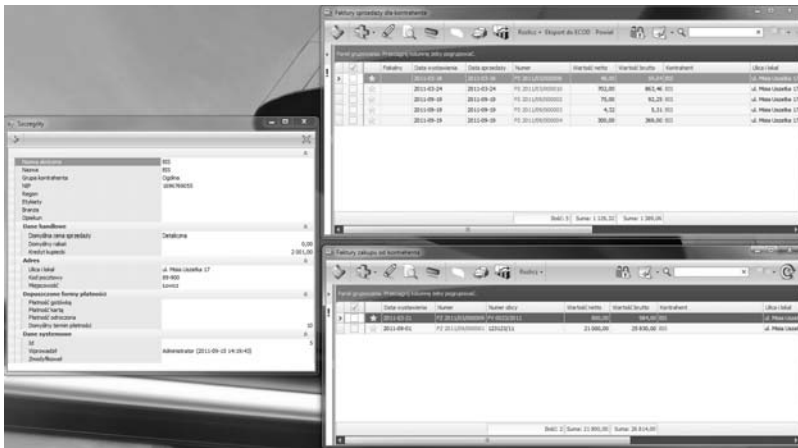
Faktury sprzedaży dla kontrahenta

Rozlicz • Eksport do ECOD • Powiel

Panel grupowania. Przeciągnij kolumnę tutaj aby pogrupować.

| | Paragon | Data wystawienia | Data sprzedaży | Numer | Wartość netto | Wartość brutto | Kontrahent | Ulica i lokal |
|---|---|---|---|---|---|---|---|---|
| ★ | | 2011-03-16 | 2011-03-16 | FS 2011/03/000006 | 46,00 | 54,24 | BIS | ul. Mesa Uszatka 17 |
| | | 2011-03-24 | 2011-03-24 | FS 2011/03/000010 | 702,00 | 863,46 | BIS | ul. Mesa Uszatka 17 |
| | | 2011-09-19 | 2011-09-19 | FS 2011/09/000002 | 75,00 | 92,25 | BIS | ul. Mesa Uszatka 17 |
| | | 2011-09-19 | 2011-09-19 | FS 2011/09/000003 | 4,32 | 5,31 | BIS | ul. Mesa Uszatka 17 |
| | | 2011-09-19 | 2011-09-19 | FS 2011/09/000004 | 300,00 | 369,00 | BIS | ul. Mesa Uszatka 17 |

Ilość: 5 Suma: 1 126,32 Suma: 1 385,06

Szczegóły

Nazwa skrócona BIS
Nazwa BIS
Grupa kontrahenta Ogólna
NIP 1696769255
Region
Etykiety
Branże
Opiekun
Dane handlowe
Domyślna cena sprzedaży Detaliczna
Domyślny rabat 0,00
Kredyt kupiecki 2 001,00
Adres
Ulica i lokal ul. Misia Uszatka 17
Kod pocztowy 89-600
Miejscowość Chojnice
Dopuszczone formy płatności
Płatność gotówką
Płatność kartą
Płatność odroczona
Domyślny termin płatności 10
Dane systemowe
Id 5
Wprowadził Administrator (2011-09-15 14:16:43)
Zmodyfikował

Faktury zakupu od kontrahenta

Rozlicz •

Panel grupowania. Przeciągnij kolumnę tutaj aby pogrupować.

| | Data wystawienia | Numer | Numer obcy | Wartość netto | Wartość brutto | Kontrahent | Ulica i lokal |
|---|---|---|---|---|---|---|---|
| ★ | 2011-03-21 | FZ 2011/03/000004 | FV-0023/2011 | 800,00 | 984,00 | BIS | ul. Misia Uszat |
| | 2011-09-01 | FZ 2011/09/000001 | 123/12/11 | 21 000,00 | 25 830,00 | BIS | ul. Misia Uszat |

Ilość: 2 Suma: 21 800,00 Suma: 26 814,00